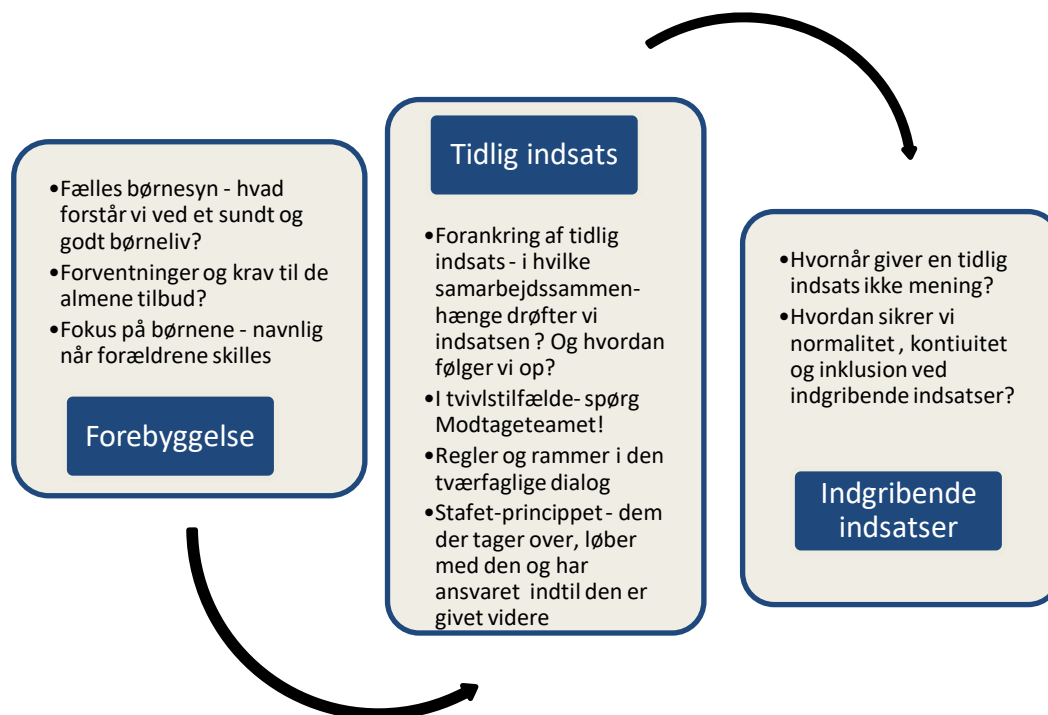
•Fælles børnesyn - hvad forstår vi ved et sundt og godt børneliv?
•Forventninger og krav til de almene tilbud?
•Fokus på børnene - navnlig når forældrene skilles

Forebyggelse

Tidlig indsats

•Forankring af tidlig indsats - i hvilke samarbejdssammenhænge drøfter vi indsatsen ? Og hvordan følger vi op?
•I tvivlstilfælde- spørg Modtageteamet!
•Regler og rammer i den tværfaglige dialog
•Stafet-princippet - dem der tager over, løber med den og har ansvaret indtil den er givet videre

•Hvornår giver en tidlig indsats ikke mening?
•Hvordan sikrer vi normalitet , kontiuitet og inklusion ved indgribende indsatser?

Indgribende indsatser